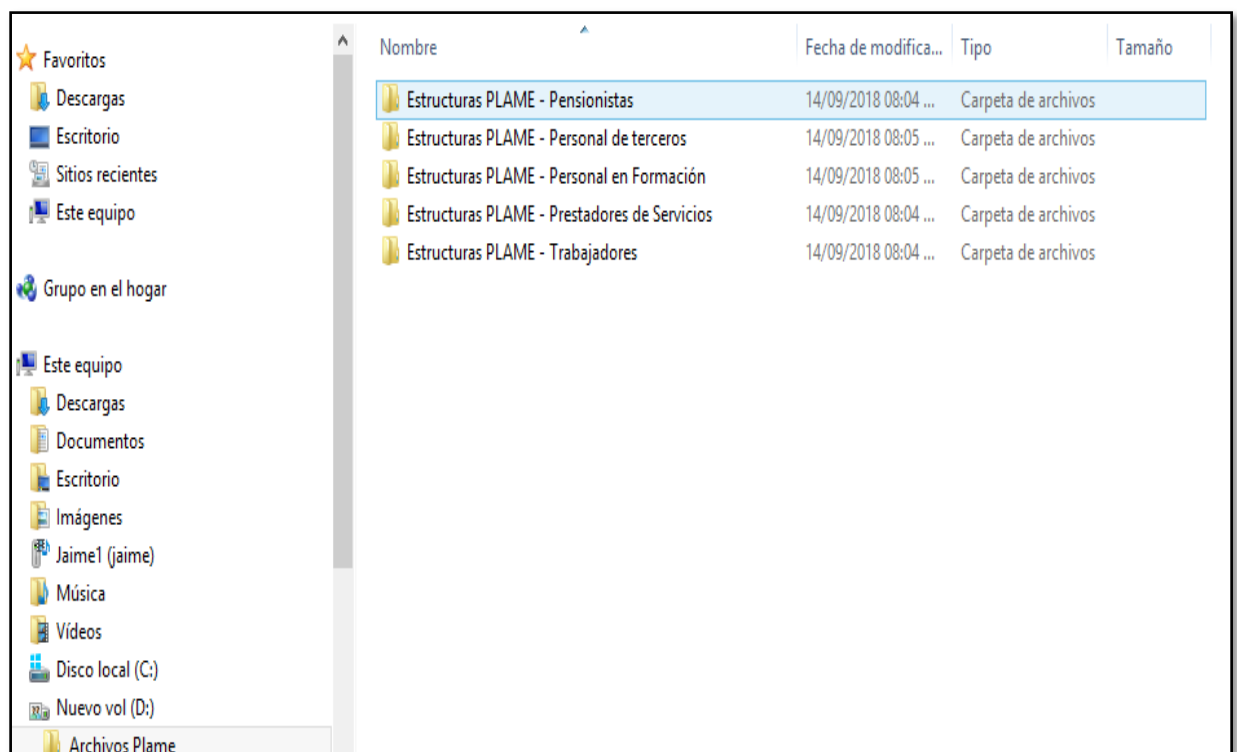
Favoritos
Descargas
Escritorio
Sitios recientes
Este equipo

Grupo en el hogar

Este equipo
Descargas
Documentos
Escritorio
Imágenes
Jaime1 (jaime)
Música
Vídeos
Disco local (C:)
Nuevo vol (D:)
Archivos Plame

| Nombre | Fecha de modifica... | Tipo | Tamaño |
|---|---|---|---|
| Estructuras PLAME - Pensionistas | 14/09/2018 08:04 ... | Carpeta de archivos | |
| Estructuras PLAME - Personal de terceros | 14/09/2018 08:05 ... | Carpeta de archivos | |
| Estructuras PLAME - Personal en Formación | 14/09/2018 08:05 ... | Carpeta de archivos | |
| Estructuras PLAME - Prestadores de Servicios | 14/09/2018 08:04 ... | Carpeta de archivos | |
| Estructuras PLAME - Trabajadores | 14/09/2018 08:04 ... | Carpeta de archivos | |